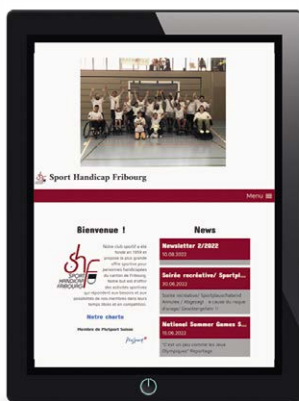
Sport Handicap Fribourg

Menu

Bienvenue !

shf SPORT HANDICAP FRIBOURG

Notre club sportif a été fondé en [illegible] et propose la plus grande offre sportive pour personnes handicapées du canton de Fribourg. Notre but est d'offrir des activités sportives qui répondent aux besoins et aux possibilités de nos membres dans leurs temps libres et en compétition.

Notre charte

Membre de PluSport Suisse

PluSport

News

Newsletter 2/2022
30.08.2022

Soirée récréative/ Sportpl...
30.08.2022

Soirée récréative/ Sportplausch/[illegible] Annulée / Abgesagt - à cause du risque d'orages/ Gewittergefahr !

National Summer Games S...
15.06.2022

"C'est un peu comme des Jeux Olympiques" Reportage